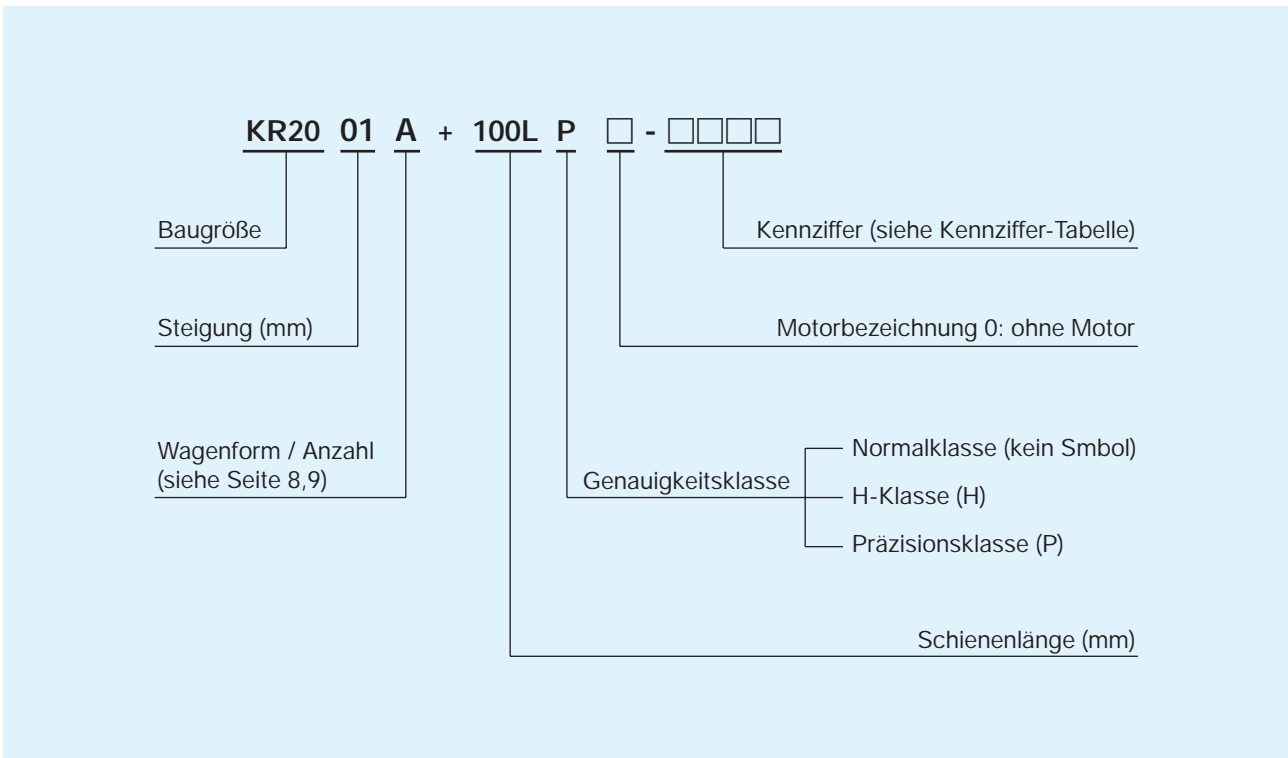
KR20 01 A + 100L P □ - □□□□

Baugröße

Kennziffer (siehe Kennziffer-Tabelle)

Steigung (mm)

Motorbezeichnung 0: ohne Motor

Wagenform / Anzahl (siehe Seite 8,9)

Genauigkeitsklasse

Normalklasse (kein Smbol)

H-Klasse (H)

Präzisionsklasse (P)

Schienenlänge (mm)